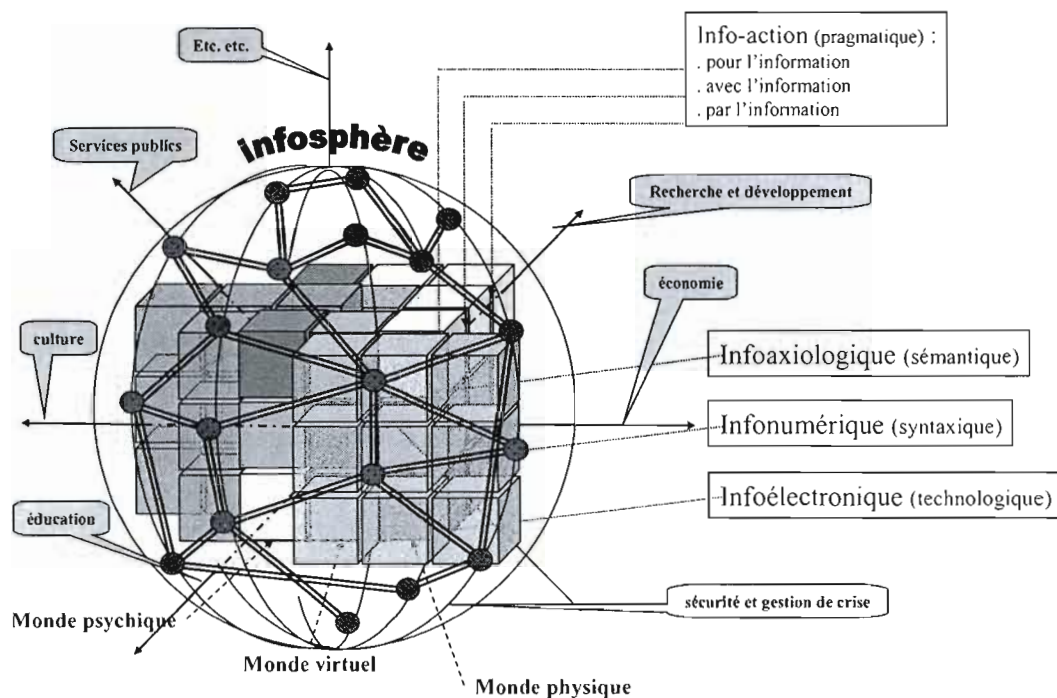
Etc. etc.

Info-action (pragmatique) :
. pour l'information
. avec l'information
. par l'information

Services publics

infosphère

Recherche et développement

économie

culture

Infoaxiologique (sémantique)

Infonumérique (syntaxique)

Infoélectronique (technologique)

éducation

sécurité et gestion de crise

Monde psychique

Monde virtuel

Monde physique